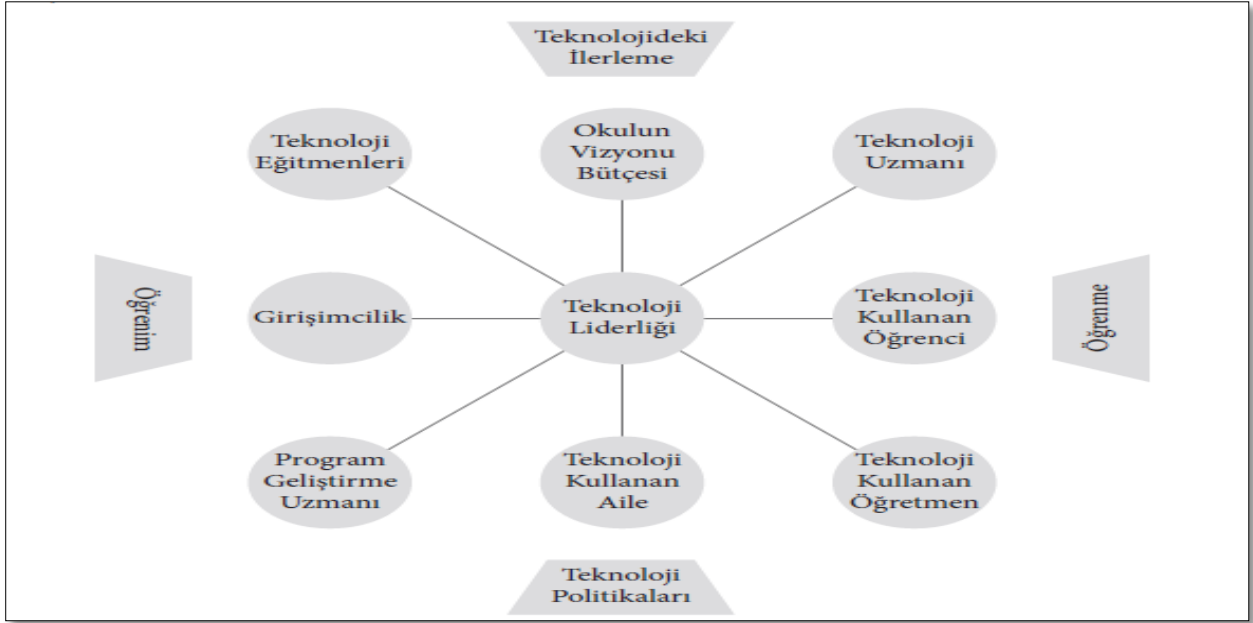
Teknolojideki İlerleme

Teknoloji Eğitmenleri

Okulun Vizyonu Bütçesi

Teknoloji Uzmanı

Öğrenim

Girişimcilik

Teknoloji Liderliği

Teknoloji Kullanan Öğrenci

Öğrenme

Program Geliştirme Uzmanı

Teknoloji Kullanan Aile

Teknoloji Kullanan Öğretmen

Teknoloji Politikaları